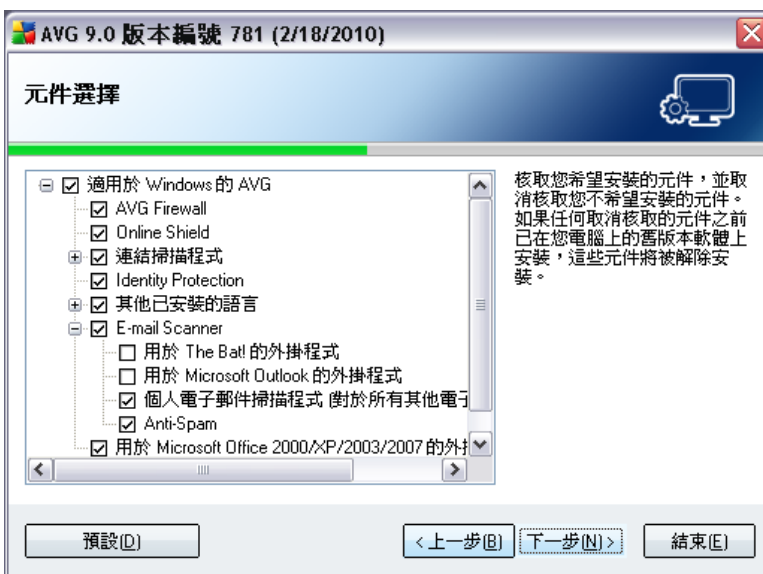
AVG 9.0 版本編號 781 (2/18/2010)

元件選擇

☑ 適用於 Windows 的 AVG
☑ AVG Firewall
☑ Online Shield
☑ 連結掃描程式
☑ Identity Protection
☑ 其他已安裝的語言
☑ E-mail Scanner
☐ 用於 The Bat! 的外掛程式
☐ 用於 Microsoft Outlook 的外掛程式
☑ 個人電子郵件掃描程式 (對於所有其他電子
☑ Anti-Spam
☑ 用於 Microsoft Office 2000/XP/2003/2007 的外掛

核取您希望安裝的元件，並取消核取您不希望安裝的元件。如果任何取消核取的元件之前已在您電腦上的舊版本軟體上安裝，這些元件將被解除安裝。

預設(D)

< 上一步(B)

下一步(N) >

結束(E)